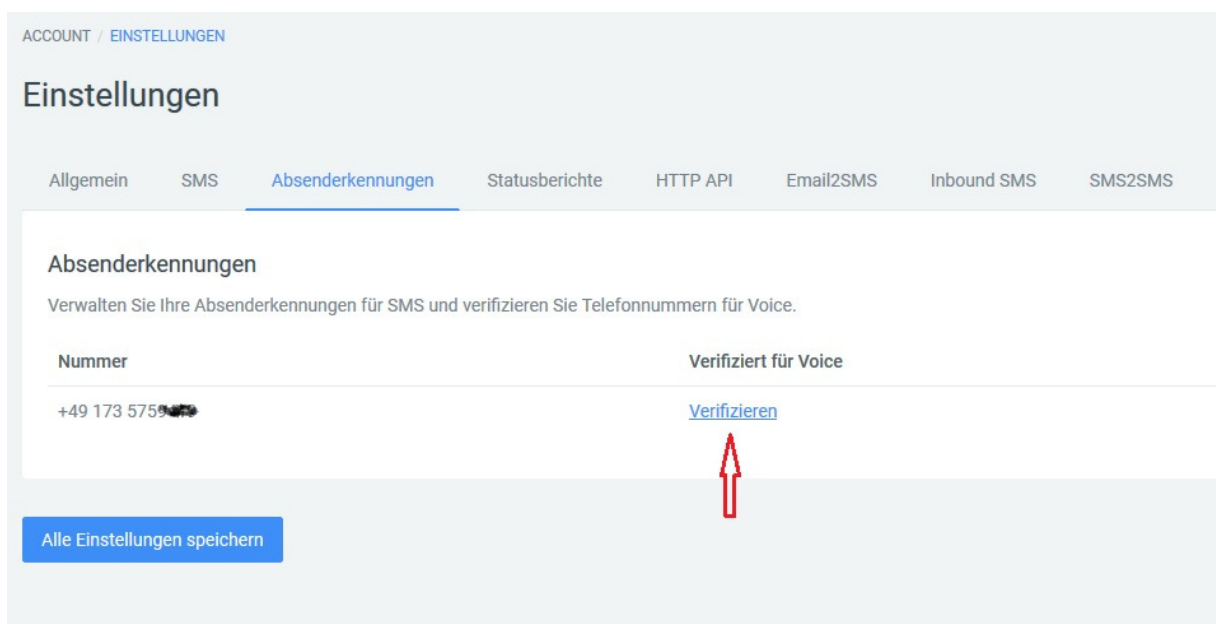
ACCOUNT / EINSTELLUNGEN

Einstellungen

Allgemein SMS Absenderkennungen Statusberichte HTTP API Email2SMS Inbound SMS SMS2SMS

Absenderkennungen

Verwalten Sie Ihre Absenderkennungen für SMS und verifizieren Sie Telefonnummern für Voice.

| Nummer | Verifiziert für Voice |
|---|---|
| +49 173 5759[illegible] | Verifizieren |

Alle Einstellungen speichern